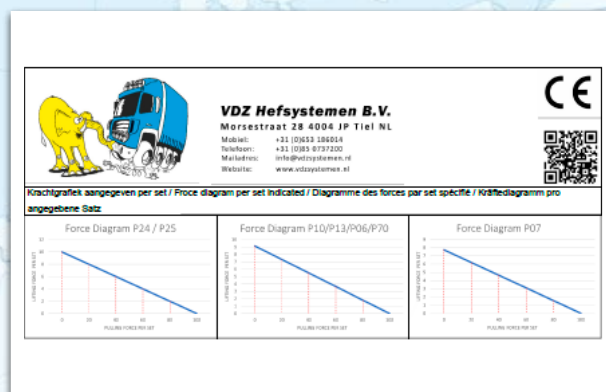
VDZ Hefsystemen B.V.

Morsestraat 28 4004 JP Tiel NL

Mobiel: +31 (0)653 186014
Telefoon: +31 (0)85 0737200
Mailadres: info@vdzsystemen.nl
Website: www.vdzsystemen.nl

CE

Krachtgrafiek aangegeven per set / Force diagram per set indicated / Diagramme des forces par set spécifié / Kräftediagramm pro angegebene Satz

Force Diagram P24 / P25

LIFTING FORCE PER SET

PULLING FORCE PER SET

Force Diagram P10/P13/P06/P70

LIFTING FORCE PER SET

PULLING FORCE PER SET

Force Diagram P07

LIFTING FORCE PER SET

PULLING FORCE PER SET